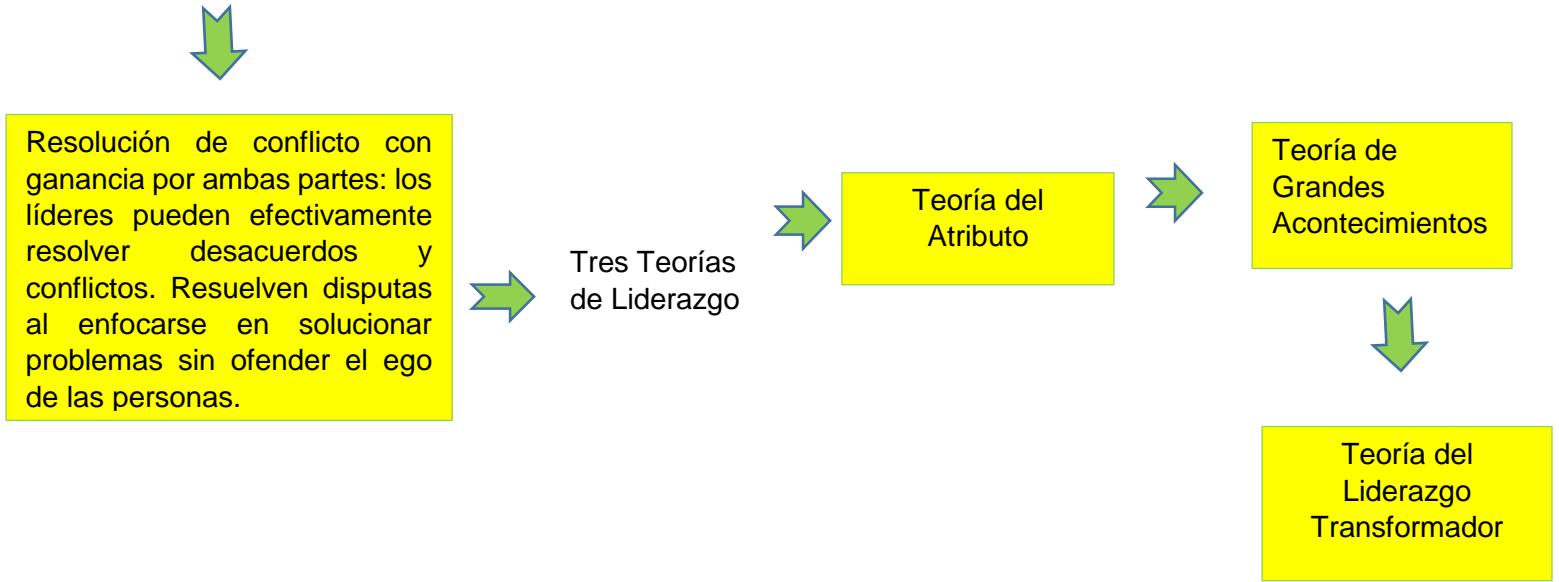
Resolución de conflicto con ganancia por ambas partes: los líderes pueden efectivamente resolver desacuerdos y conflictos. Resuelven disputas al enfocarse en solucionar problemas sin ofender el ego de las personas.

Tres Teorías de Liderazgo

Teoría del Atributo

Teoría de Grandes Acontecimientos

Teoría del Liderazgo Transformador